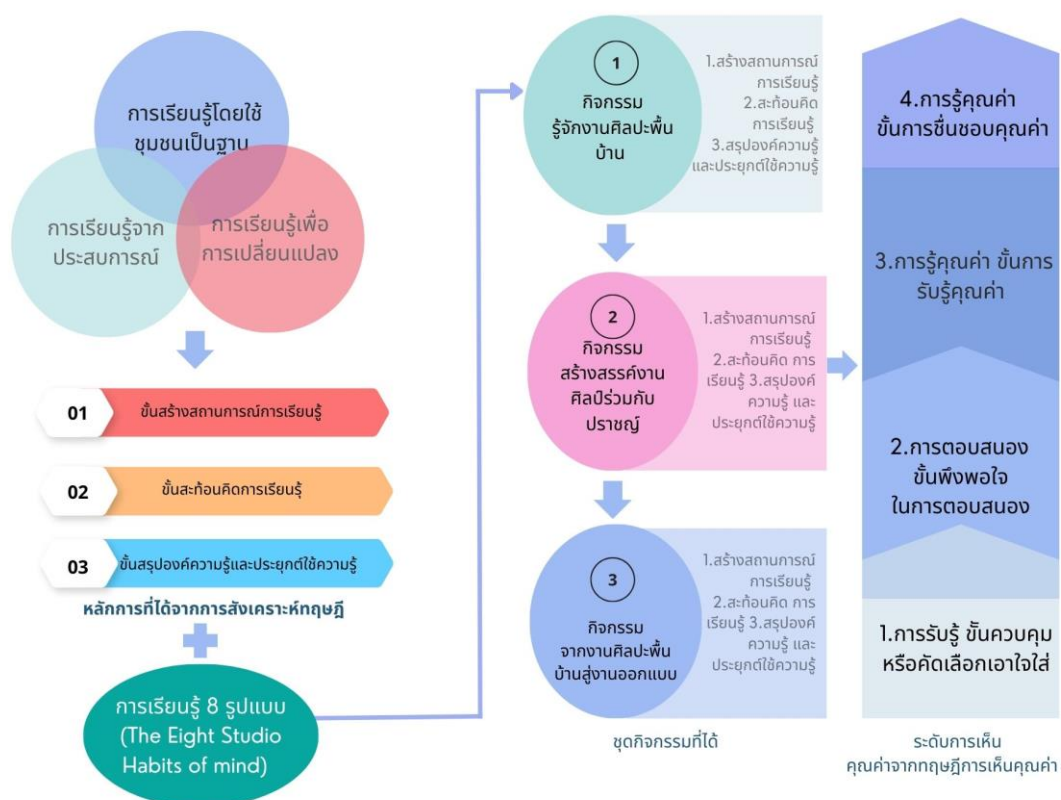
การเรียนรู้โดยใช้ชุมชนเป็นฐาน

การเรียนรู้จากประสบการณ์

การเรียนรู้เพื่อการเปลี่ยนแปลง

01 ขั้นสร้างสถานการณ์การเรียนรู้

02 ขั้นสะท้อนคิดการเรียนรู้

03 ขั้นสรุปองค์ความรู้และประยุกต์ใช้ความรู้

หลักการที่ได้จากการสังเคราะห์ทฤษฎี

การเรียนรู้ 8 รูปแบบ (The Eight Studio Habits of mind)

1
กิจกรรม
รู้จักงานศิลปะพื้นบ้าน

1.สร้างสถานการณ์การเรียนรู้
2.สะท้อนคิดการเรียนรู้
3.สรุปองค์ความรู้และประยุกต์ใช้ความรู้

2
กิจกรรม
สร้างสรรค์งานศิลป์ร่วมกับปราชญ์

1.สร้างสถานการณ์การเรียนรู้
2.สะท้อนคิด การเรียนรู้ 3.สรุปองค์ความรู้ และประยุกต์ใช้ความรู้

3
กิจกรรม
จากงานศิลปะพื้นบ้านสู่งานออกแบบ

1.สร้างสถานการณ์การเรียนรู้
2.สะท้อนคิด การเรียนรู้ 3.สรุปองค์ความรู้ และประยุกต์ใช้ความรู้

ชุดกิจกรรมที่ได้

4.การรู้คุณค่า ขั้นการชื่นชอบคุณค่า

3.การรู้คุณค่า ขั้นการรับรู้คุณค่า

2.การตอบสนอง ขั้นพึงพอใจในการตอบสนอง

1.การรับรู้ ขั้นควบคุมหรือคัดเลือกเอาใจใส่

ระดับการเห็นคุณค่าจากทฤษฎีการเห็นคุณค่า